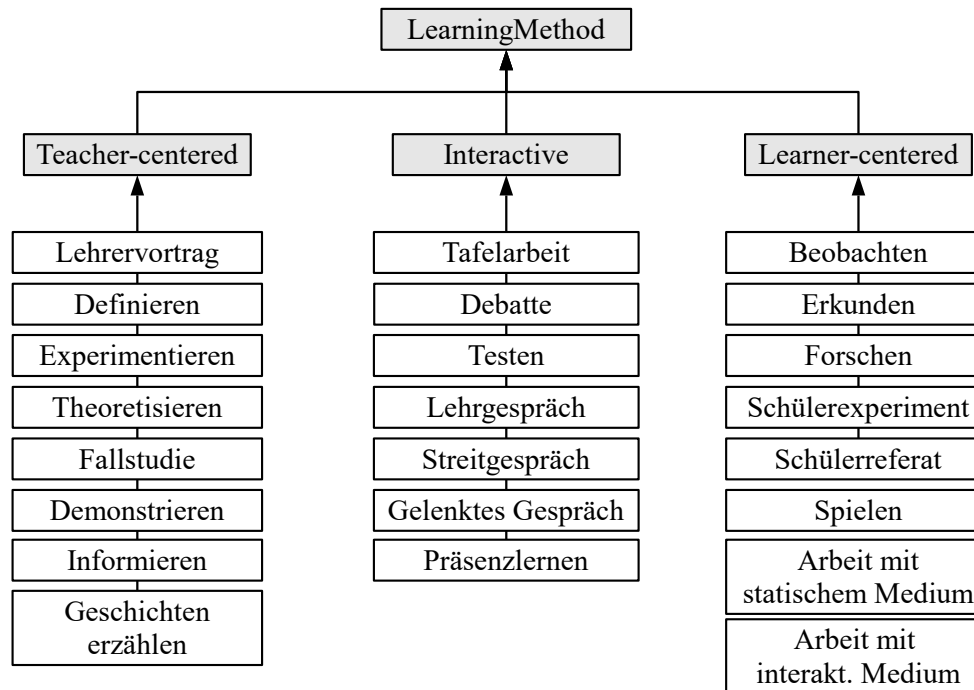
LearningMethod

Teacher-centered

Lehrervortrag
Definieren
Experimentieren
Theoretisieren
Fallstudie
Demonstrieren
Informieren
Geschichten erzählen

Interactive

Tafelarbeit
Debatte
Testen
Lehrgespräch
Streitgespräch
Gelenktes Gespräch
Präsenzlernen

Learner-centered

Beobachten
Erkunden
Forschen
Schülerexperiment
Schülerreferat
Spielen
Arbeit mit statischem Medium
Arbeit mit interakt. Medium